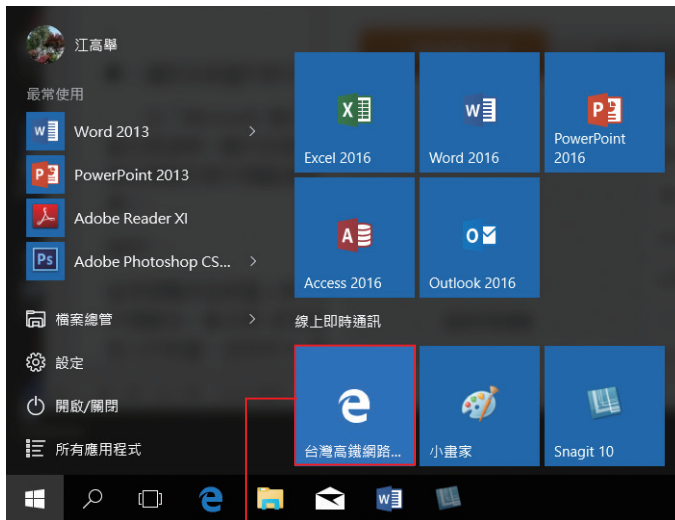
江高舉

最常使用

Word 2013

PowerPoint 2013

Adobe Reader XI

Adobe Photoshop CS...

檔案總管

設定

開啟/關閉

所有應用程式

Excel 2016

Word 2016

PowerPoint 2016

Access 2016

Outlook 2016

線上即時通訊

台灣高鐵網路...

小畫家

Snagit 10